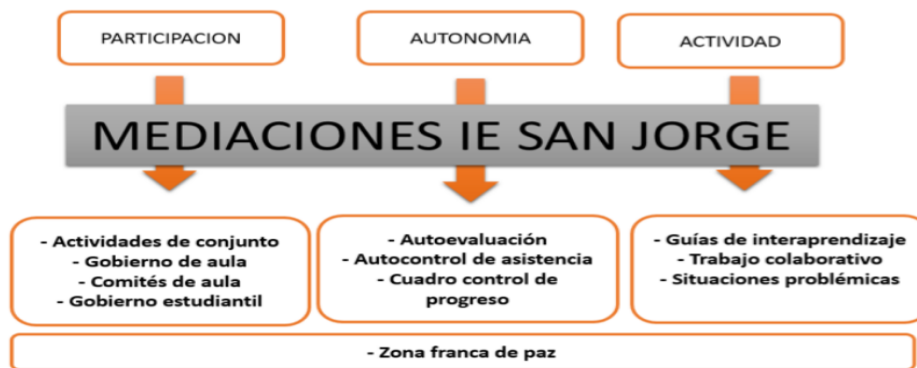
PARTICIPACION

AUTONOMIA

ACTIVIDAD

MEDIACIONES IE SAN JORGE

- Actividades de conjunto
- Gobierno de aula
- Comités de aula
- Gobierno estudiantil

- Autoevaluación
- Autocontrol de asistencia
- Cuadro control de progreso

- Guías de interaprendizaje
- Trabajo colaborativo
- Situaciones problémicas

- Zona franca de paz